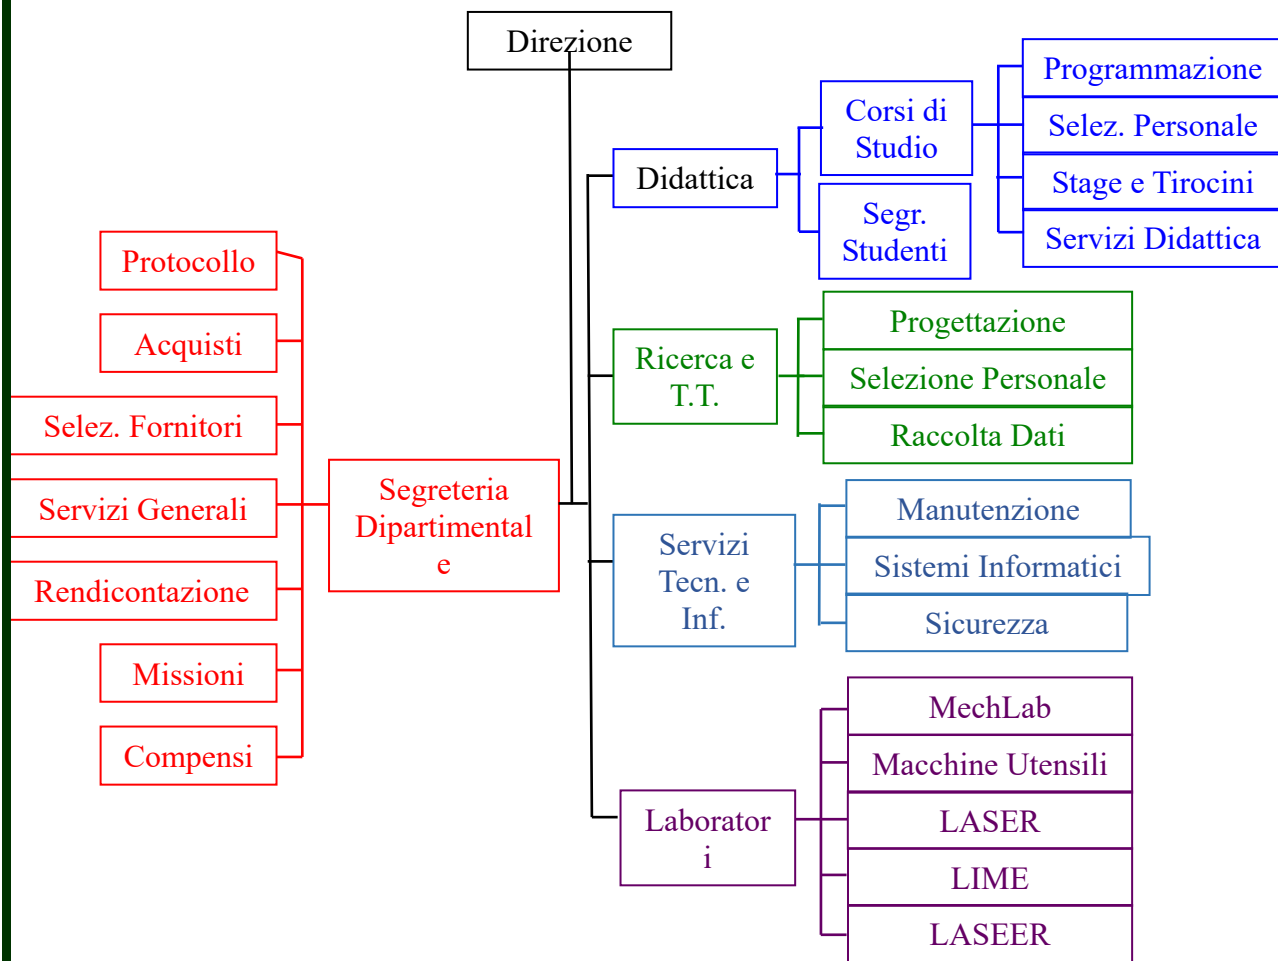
Direzione

Didattica

Corsi di Studio

Segr. Studenti

Programmazione

Selez. Personale

Stage e Tirocini

Servizi Didattica

Ricerca e T.T.

Progettazione

Selezione Personale

Raccolta Dati

Servizi Tecn. e Inf.

Manutenzione

Sistemi Informatici

Sicurezza

Laboratori

MechLab

Macchine Utensili

LASER

LIME

LASEER

Segreteria Dipartimentale

Protocollo

Acquisti

Selez. Fornitori

Servizi Generali

Rendicontazione

Missioni

Compensi